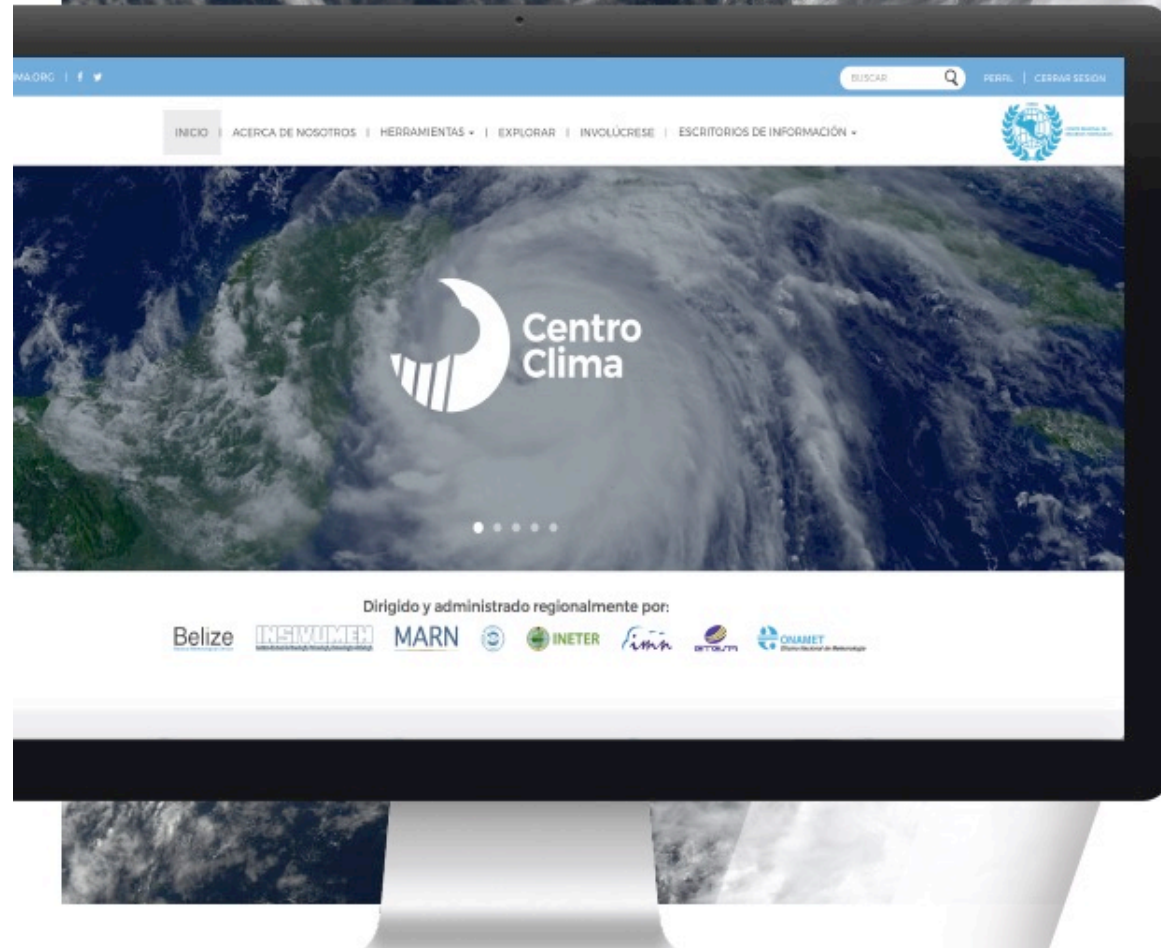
MA.ORG | f

BUSCAR

PERFIL | CERRAR SESION

INICIO | ACERCA DE NOSOTROS | HERRAMIENTAS | EXPLORAR | INVOLÚCRESE | ESCRITORIOS DE INFORMACIÓN

Centro Clima

Dirigido y administrado regionalmente por:

Belize INSIVUMEH MARN INETER imn ONAMET